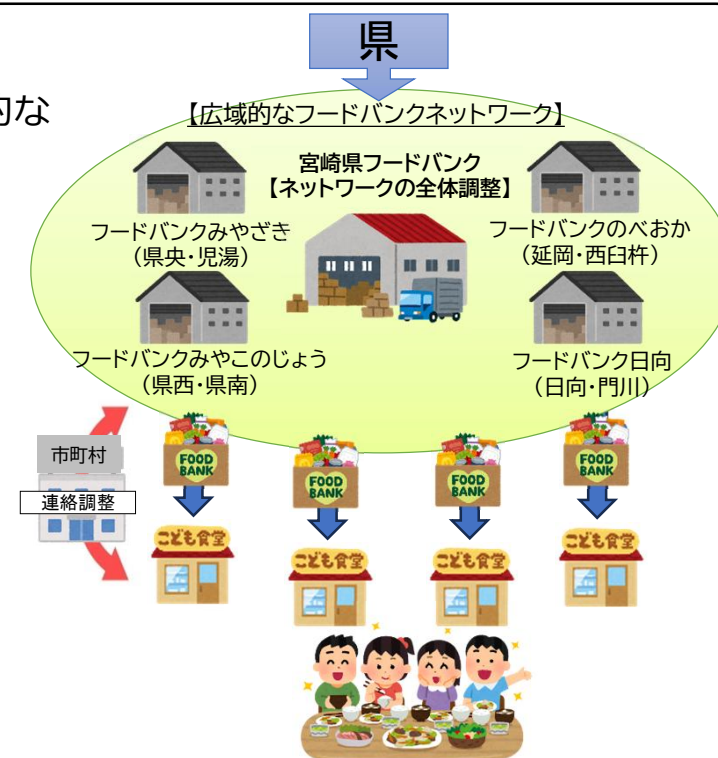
県

的な

【広域的なフードバンクネットワーク】

宮崎県フードバンク
【ネットワークの全体調整】

フードバンクみやざき
（県央・児湯）

フードバンクのべおか
（延岡・西臼杵）

フードバンクみやこのじょう
（県西・県南）

フードバンク日向
（日向・門川）

市町村

連絡調整

FOOD BANK

FOOD BANK

FOOD BANK

FOOD BANK

こども食堂

こども食堂

こども食堂

こども食堂